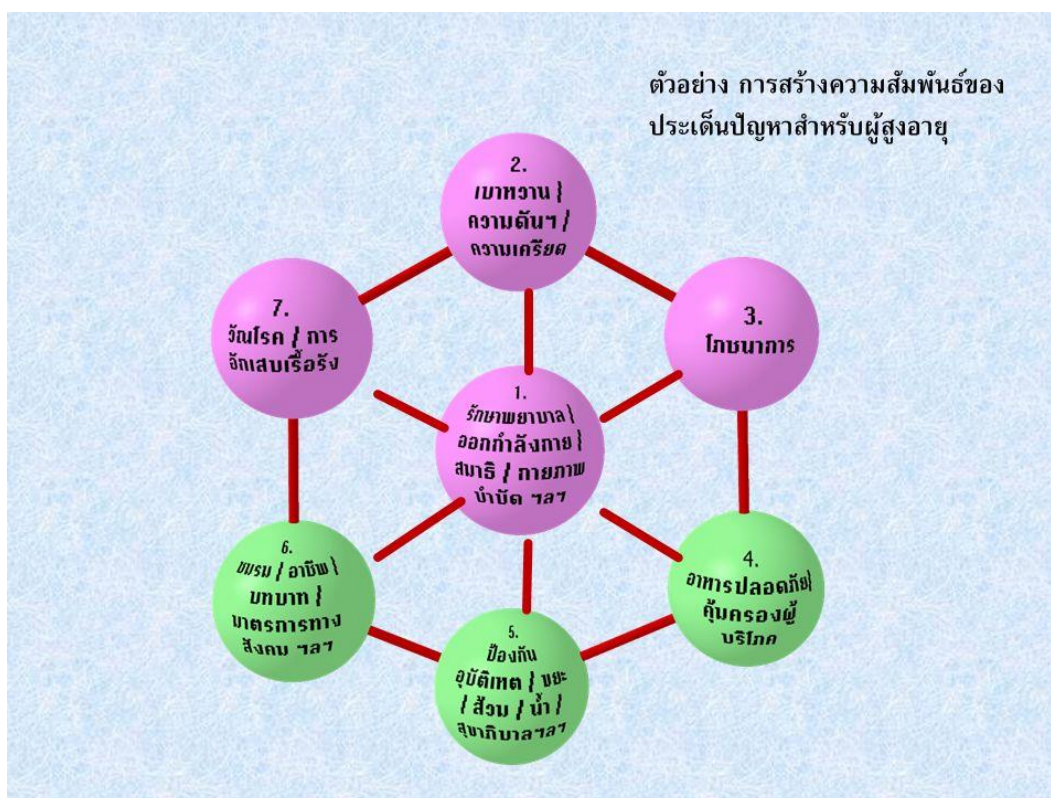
ตัวอย่าง การสร้างความสัมพันธ์ของประเด็นปัญหาสำหรับผู้สูงอายุ

2.
เบาหวาน /
ความดันฯ /
ความเครียด

7.
วัณโรค / การ
ติดเสบเรื้อรัง

3.
โภชนาการ

1.
รักษาพยาบาล /
ออกกำลังกาย /
สมาธิ / กายภาพ
บำบัด ฯลฯ

6.
ชมรม / อาชีพ /
บทบาท /
มาตรการทาง
สังคม ฯลฯ

4.
อาหารปลอดภัย/
คุ้มครองผู้
บริโภค

5.
ป้องกัน
อุบัติเหต / ขยะ
/ ส้วม / น้ำ /
สุขาภิบาลฯลฯ